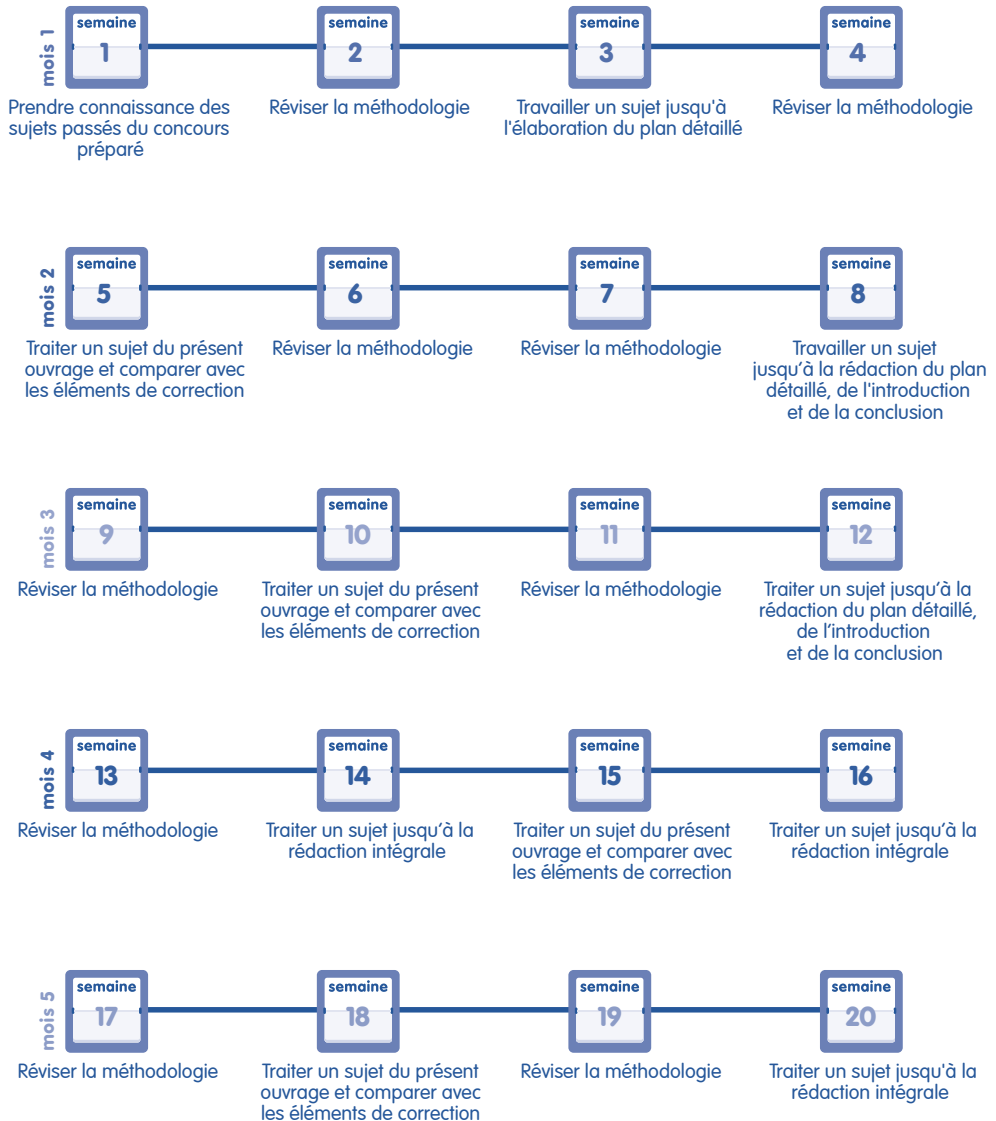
mois 1

semaine 1
Prendre connaissance des sujets passés du concours préparé

semaine 2
Réviser la méthodologie

semaine 3
Travailler un sujet jusqu'à l'élaboration du plan détaillé

semaine 4
Réviser la méthodologie

mois 2

semaine 5
Traiter un sujet du présent ouvrage et comparer avec les éléments de correction

semaine 6
Réviser la méthodologie

semaine 7
Réviser la méthodologie

semaine 8
Travailler un sujet jusqu'à la rédaction du plan détaillé, de l'introduction et de la conclusion

mois 3

semaine 9
Réviser la méthodologie

semaine 10
Traiter un sujet du présent ouvrage et comparer avec les éléments de correction

semaine 11
Réviser la méthodologie

semaine 12
Traiter un sujet jusqu'à la rédaction du plan détaillé, de l'introduction et de la conclusion

mois 4

semaine 13
Réviser la méthodologie

semaine 14
Traiter un sujet jusqu'à la rédaction intégrale

semaine 15
Traiter un sujet du présent ouvrage et comparer avec les éléments de correction

semaine 16
Traiter un sujet jusqu'à la rédaction intégrale

mois 5

semaine 17
Réviser la méthodologie

semaine 18
Traiter un sujet du présent ouvrage et comparer avec les éléments de correction

semaine 19
Réviser la méthodologie

semaine 20
Traiter un sujet jusqu'à la rédaction intégrale